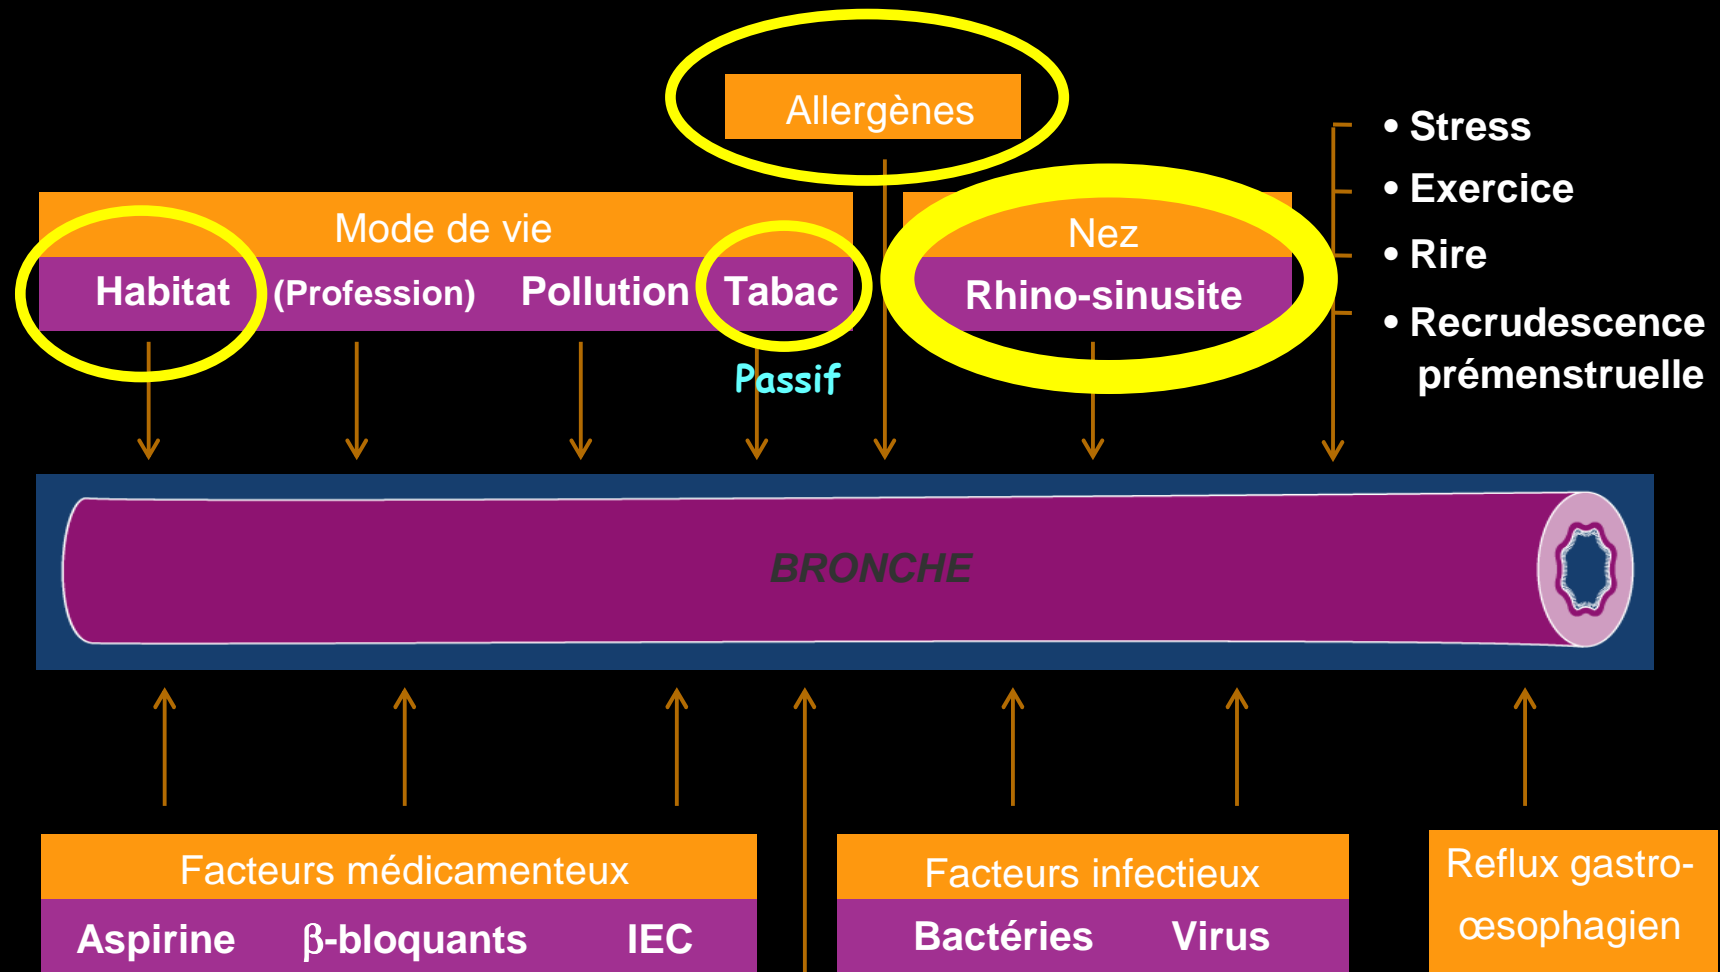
Allergènes

Mode de vie

Habitat (Profession) Pollution Tabac

Passif

Nez

Rhino-sinusite

• Stress
• Exercice
• Rire
• Recrudescence prémenstruelle

BRONCHE

Facteurs médicamenteux

Aspirine $\beta$-bloquants IEC

Facteurs infectieux

Bactéries Virus

Reflux gastro-œsophagien